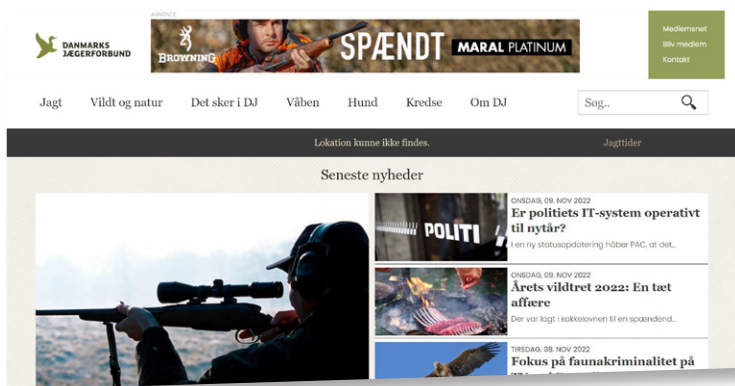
DANMARKS JÆGERFORBUND

ANNONCE

BROWNING

SPÆNDT

MARAL PLATINUM

Medlemsnet

Bliv medlem

Kontakt

Jagt

Vildt og natur

Det sker i DJ

Våben

Hund

Kredse

Om DJ

Søg..

Lokation kunne ikke findes.

Jagttider

Seneste nyheder

POLITI

ONSDAG, 09. NOV 2022

Er politiets IT-system operativt til nytår?

I en ny statusopdatering håber PAC, at det...

ONSDAG, 09. NOV 2022

Årets vildtret 2022: En tæt affære

Der var lagt i kakkelovnen til en spændend...

TIRSDAG, 08. NOV 2022

Fokus på faunakriminalitet på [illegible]